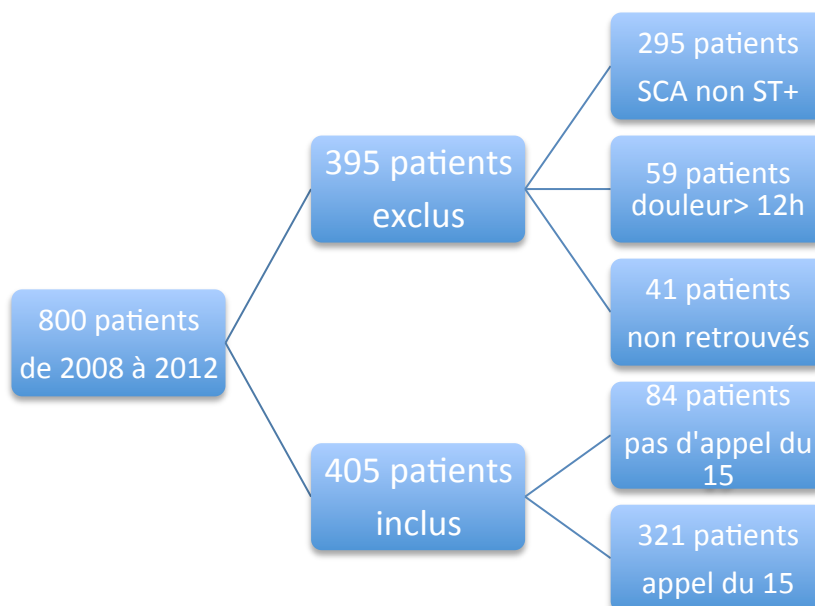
800 patients de 2008 à 2012

395 patients exclus

295 patients SCA non ST+

59 patients douleur> 12h

41 patients non retrouvés

405 patients inclus

84 patients pas d'appel du 15

321 patients appel du 15